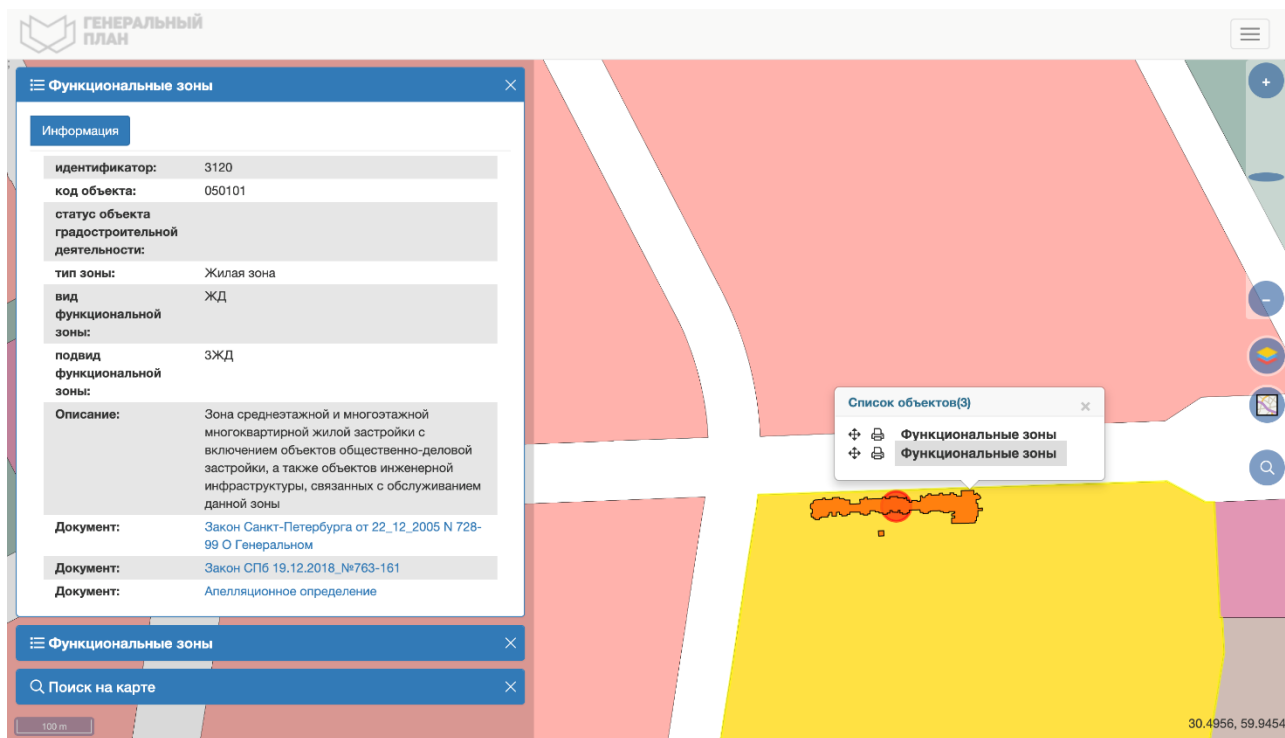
ГЕНЕРАЛЬНЫЙ ПЛАН

Функциональные зоны

Информация

| | |
|---|---|
| идентификатор: | 3120 |
| код объекта: | 050101 |
| статус объекта градостроительной деятельности: | |
| тип зоны: | Жилая зона |
| вид функциональной зоны: | ЖД |
| подвид функциональной зоны: | 3ЖД |
| Описание: | Зона среднеэтажной и многоэтажной многоквартирной жилой застройки с включением объектов общественно-деловой застройки, а также объектов инженерной инфраструктуры, связанных с обслуживанием данной зоны |
| Документ: | Закон Санкт-Петербурга от 22_12_2005 N 728-99 О Генеральном |
| Документ: | Закон СПб 19.12.2018_№763-161 |
| Документ: | Апелляционное определение |

Функциональные зоны

Поиск на карте

100 m

Список объектов(3)

Функциональные зоны
Функциональные зоны

30.4956, 59.9454